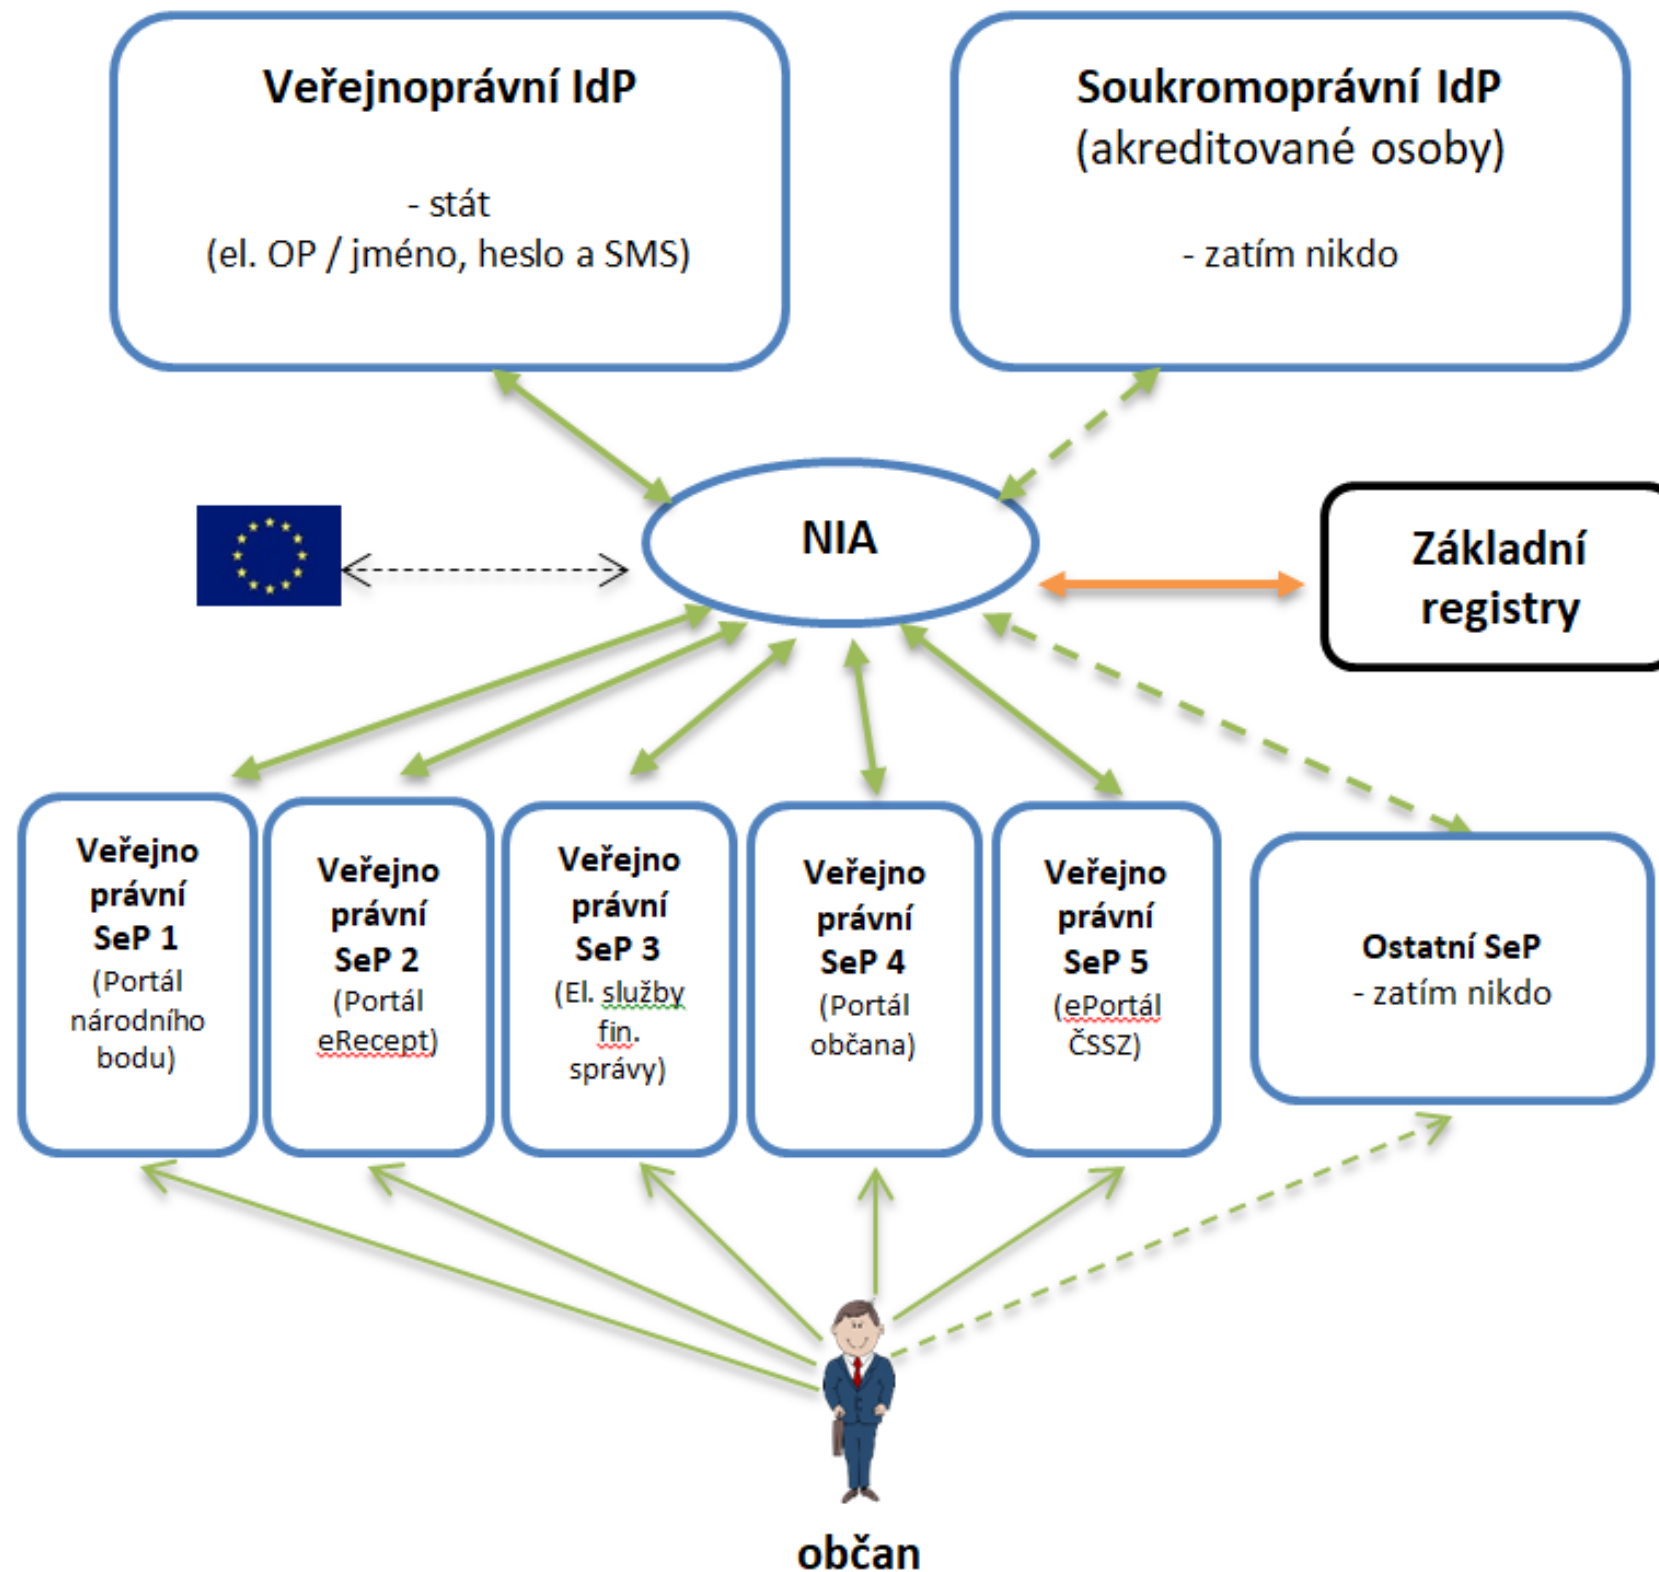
Veřejnoprávní IdP

- stát
(el. OP / jméno, heslo a SMS)

Soukromoprávní IdP
(akreditované osoby)

- zatím nikdo

NIA

Základní registry

Veřejno právní SeP 1 (Portál národního bodu)

Veřejno právní SeP 2 (Portál eRecept)

Veřejno právní SeP 3 (El. služby fin. správy)

Veřejno právní SeP 4 (Portál občana)

Veřejno právní SeP 5 (ePortál ČSSZ)

Ostatní SeP
- zatím nikdo

občan